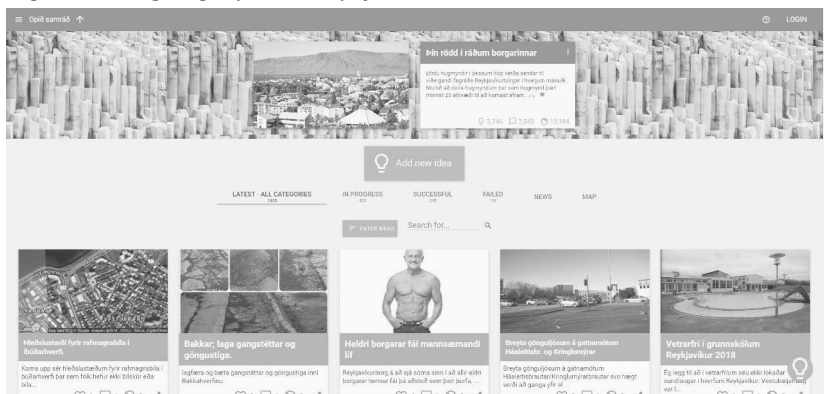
Opið samráð

LOGIN

Þín rödd í ráðum borgarinnar

Bættu hugmyndir í þessum hóp verða sendar til viðeigandi fagráðs Reykjavíkurborgar í hverjum mánuði. Mundu að deila hugmyndum þar sem hugmynd þarf minnst 25 atkvæði til að komast áfram. ...

2,746 7,540 12,184

Add new idea

LATEST - ALL CATEGORIES
1805

IN PROGRESS
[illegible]

SUCCESSFUL
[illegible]

FAILED
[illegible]

NEWS

MAP

FILTER IDEAS

Search for...

Hleðslustæði fyrir rafmagnsbíla í íbúðahverfi.

Koma upp sér hleðslustæðum fyrir rafmagnsbíla í íbúðahverfi þar sem fólk hefur ekki bílskúr eða bíla...

Bakkar; laga gangstéttar og göngustíga.

lagfæra og bæta gangstéttar og göngustíga inní Bakkahverfinu.

Heldri borgarar fái mannsæmandi líf

Reykjavíkurborg á að sjá sóma sinn í að allir eldri borgarar hennar fái þá aðstoð sem þeir þurfa...

Breyta gönguljósum á gatnamótum Háaleitisbr. og Kringlumýrar

Breyta gönguljósum á gatnamótum Háaleitisbrautar/Kringlumýrarbrautar svo hægt verði að ganga yfir al...

Vetrarfrí í grunnskólum Reykjavíkur 2018

Ég legg til að í vetrarfríum séu ekki lokaðar sundlaugar í hverfum Reykjavíkur. Vesturbæjarlaug var l...